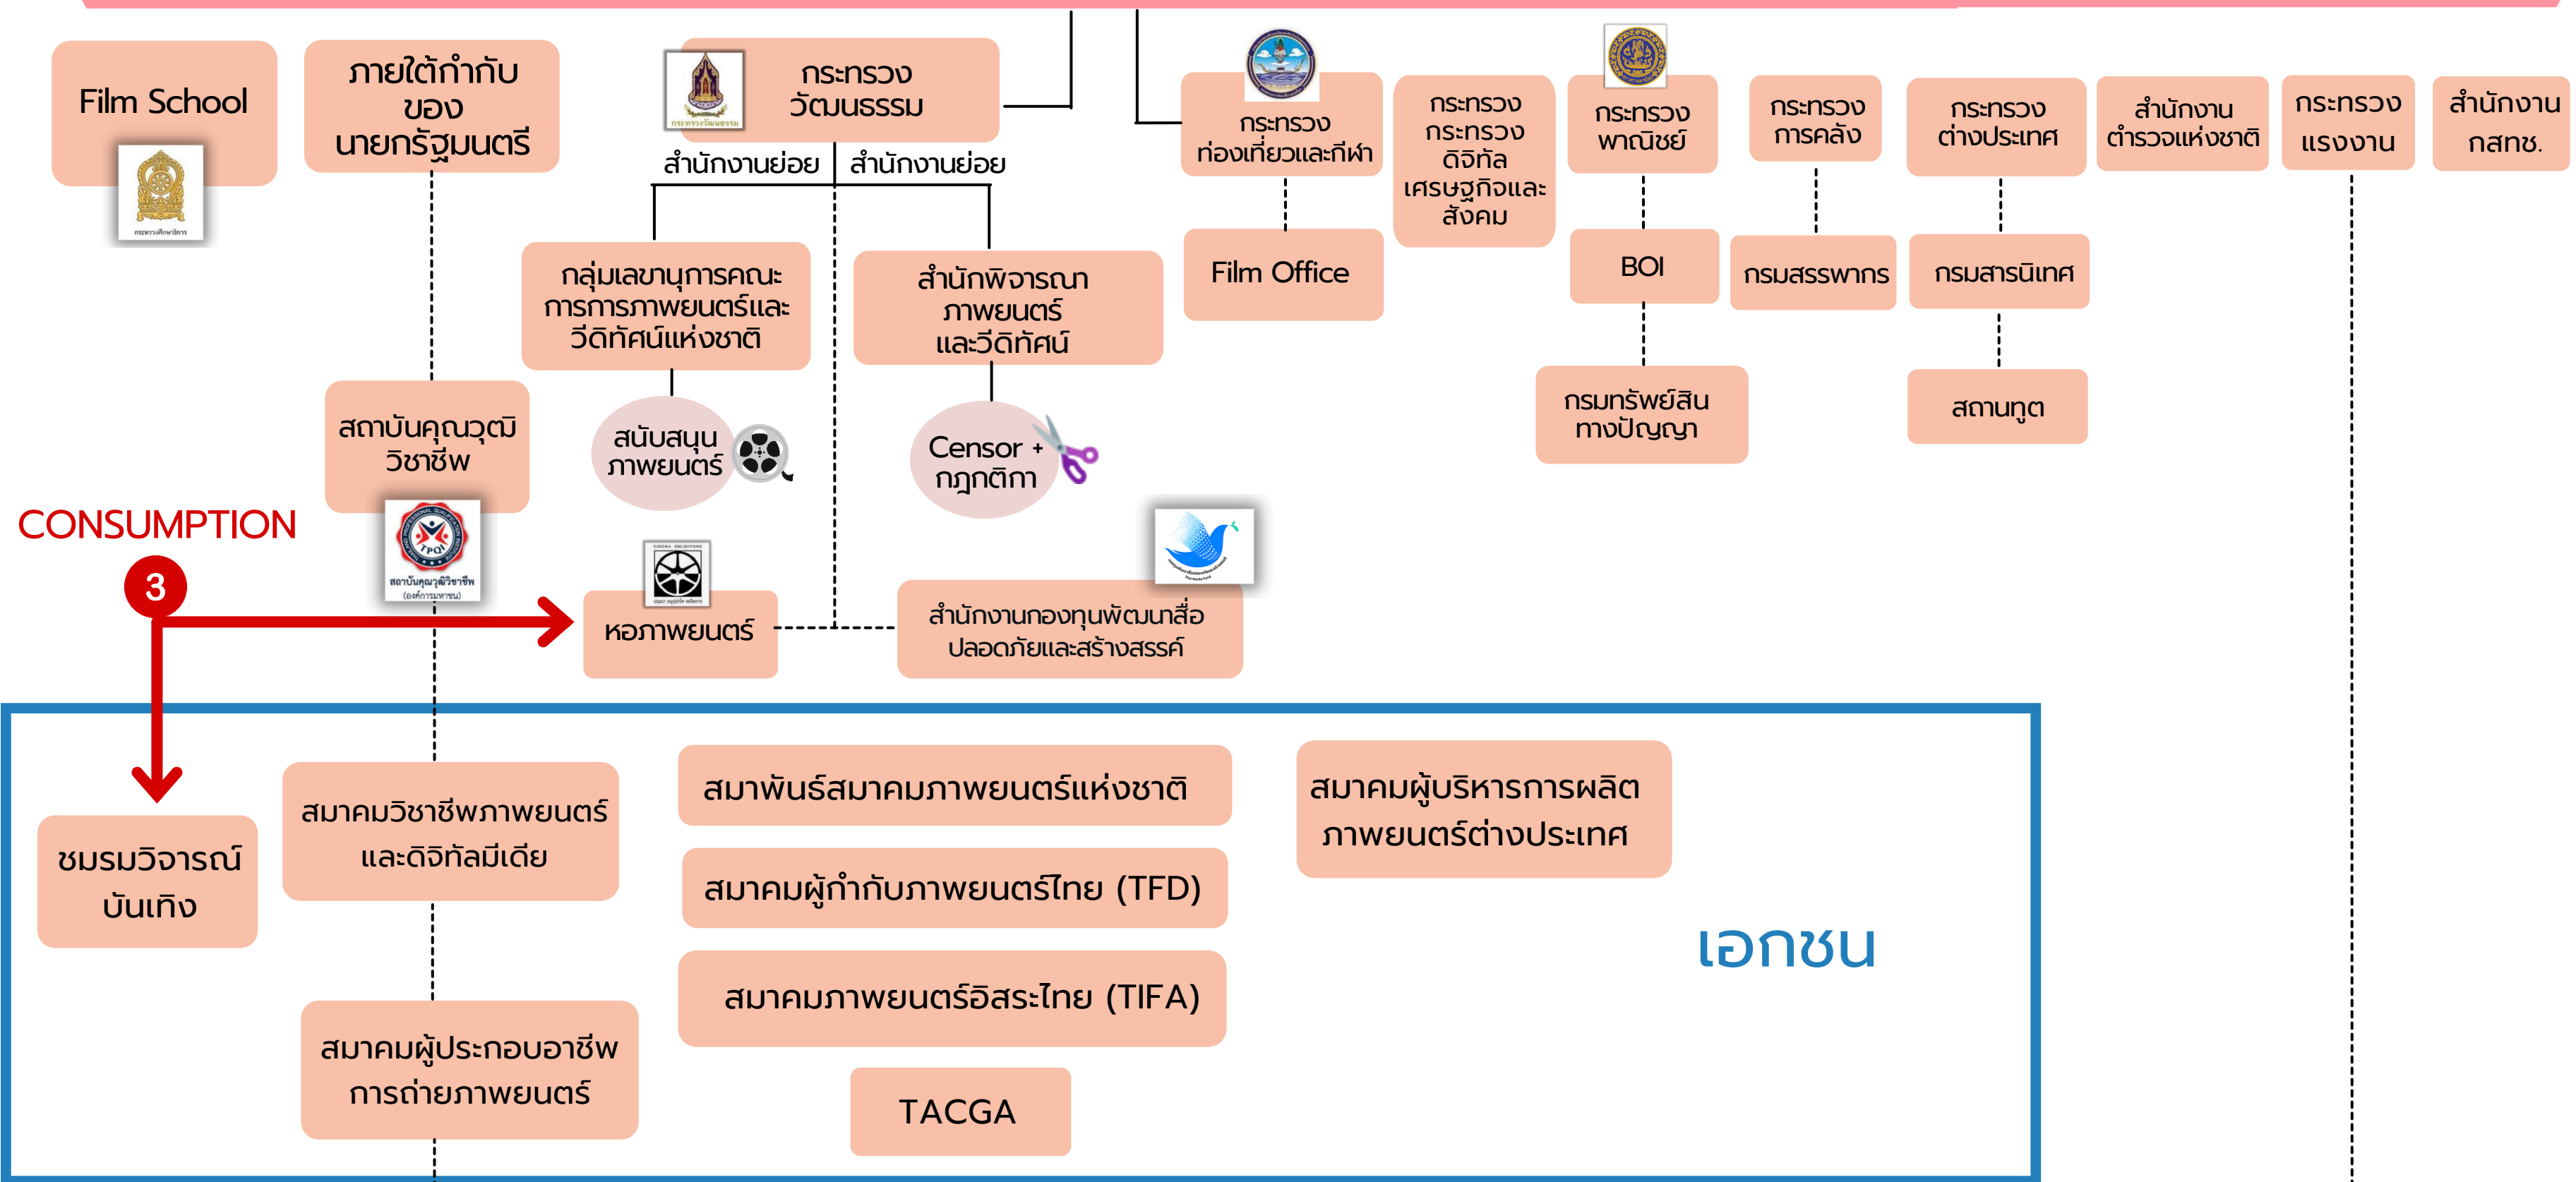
Film School

ภายใต้กำกับของนายกรัฐมนตรี

กระทรวงวัฒนธรรม

สำนักงานย่อย

สำนักงานย่อย

กระทรวงท่องเที่ยวและกีฬา

กระทรวงกระทรวงดิจิทัลเศรษฐกิจและสังคม

กระทรวงพาณิชย์

กระทรวงการคลัง

กระทรวงต่างประเทศ

สำนักงานตำรวจแห่งชาติ

กระทรวงแรงงาน

สำนักงาน กสทช.

กลุ่มเลขานุการคณะการการภาพยนตร์และวีดิทัศน์แห่งชาติ

สำนักพิจารณาภาพยนตร์และวีดิทัศน์

Film Office

BOI

กรมสรรพากร

กรมสารนิเทศ

สถาบันคุณวุฒิวิชาชีพ

สนับสนุนภาพยนตร์

Censor + กฎกติกา

กรมทรัพย์สินทางปัญญา

สถานทูต

CONSUMPTION

3

หอภาพยนตร์

สำนักงานกองทุนพัฒนาสื่อปลอดภัยและสร้างสรรค์

ชมรมวิจารณ์บันเทิง

สมาคมวิชาชีพภาพยนตร์และดิจิทัลมีเดีย

สมาพันธ์สมาคมภาพยนตร์แห่งชาติ

สมาคมผู้กำกับภาพยนตร์ไทย (TFD)

สมาคมภาพยนตร์อิสระไทย (TIFA)

สมาคมผู้บริหารการผลิตภาพยนตร์ต่างประเทศ

เอกชน

สมาคมผู้ประกอบอาชีพการถ่ายภาพยนตร์

TACGA